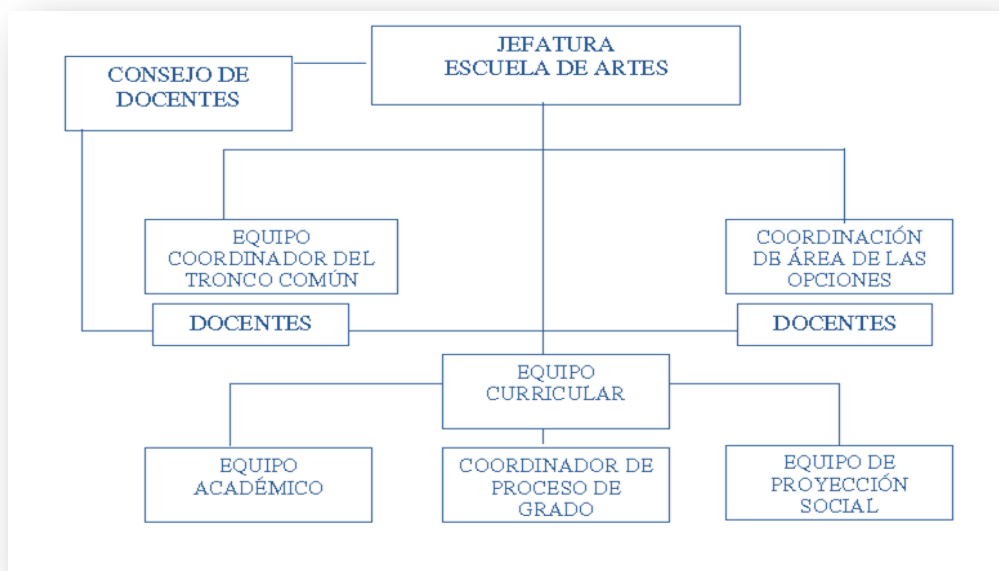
JEFATURA
ESCUELA DE ARTES

CONSEJO DE
DOCENTES

EQUIPO
COORDINADOR DEL
TRONCO COMÚN

COORDINACIÓN
DE ÁREA DE LAS
OPCIONES

DOCENTES

DOCENTES

EQUIPO
CURRICULAR

EQUIPO
ACADÉMICO

COORDINADOR DE
PROCESO DE
GRADO

EQUIPO DE
PROYECCIÓN
SOCIAL